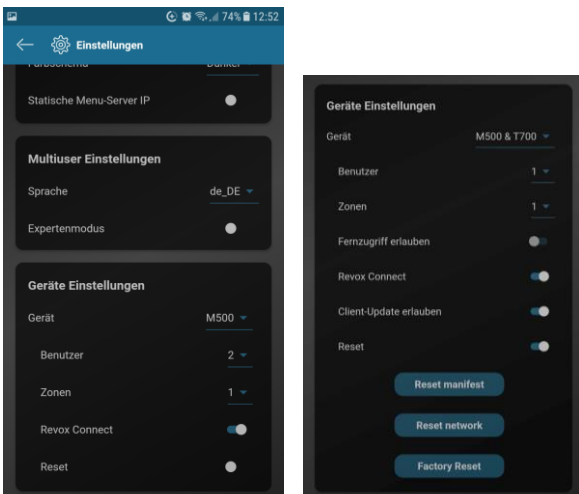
74% 12:52

Einstellungen

Farbschema Dunkel

Statische Menu-Server IP

Multiuser Einstellungen

Sprache de_DE

Expertenmodus

Geräte Einstellungen

Gerät M500

Benutzer 2

Zonen 1

Revox Connect

Reset

Geräte Einstellungen

Gerät M500 & T700

Benutzer 1

Zonen 1

Fernzugriff erlauben

Revox Connect

Client-Update erlauben

Reset

Reset manifest

Reset network

Factory Reset